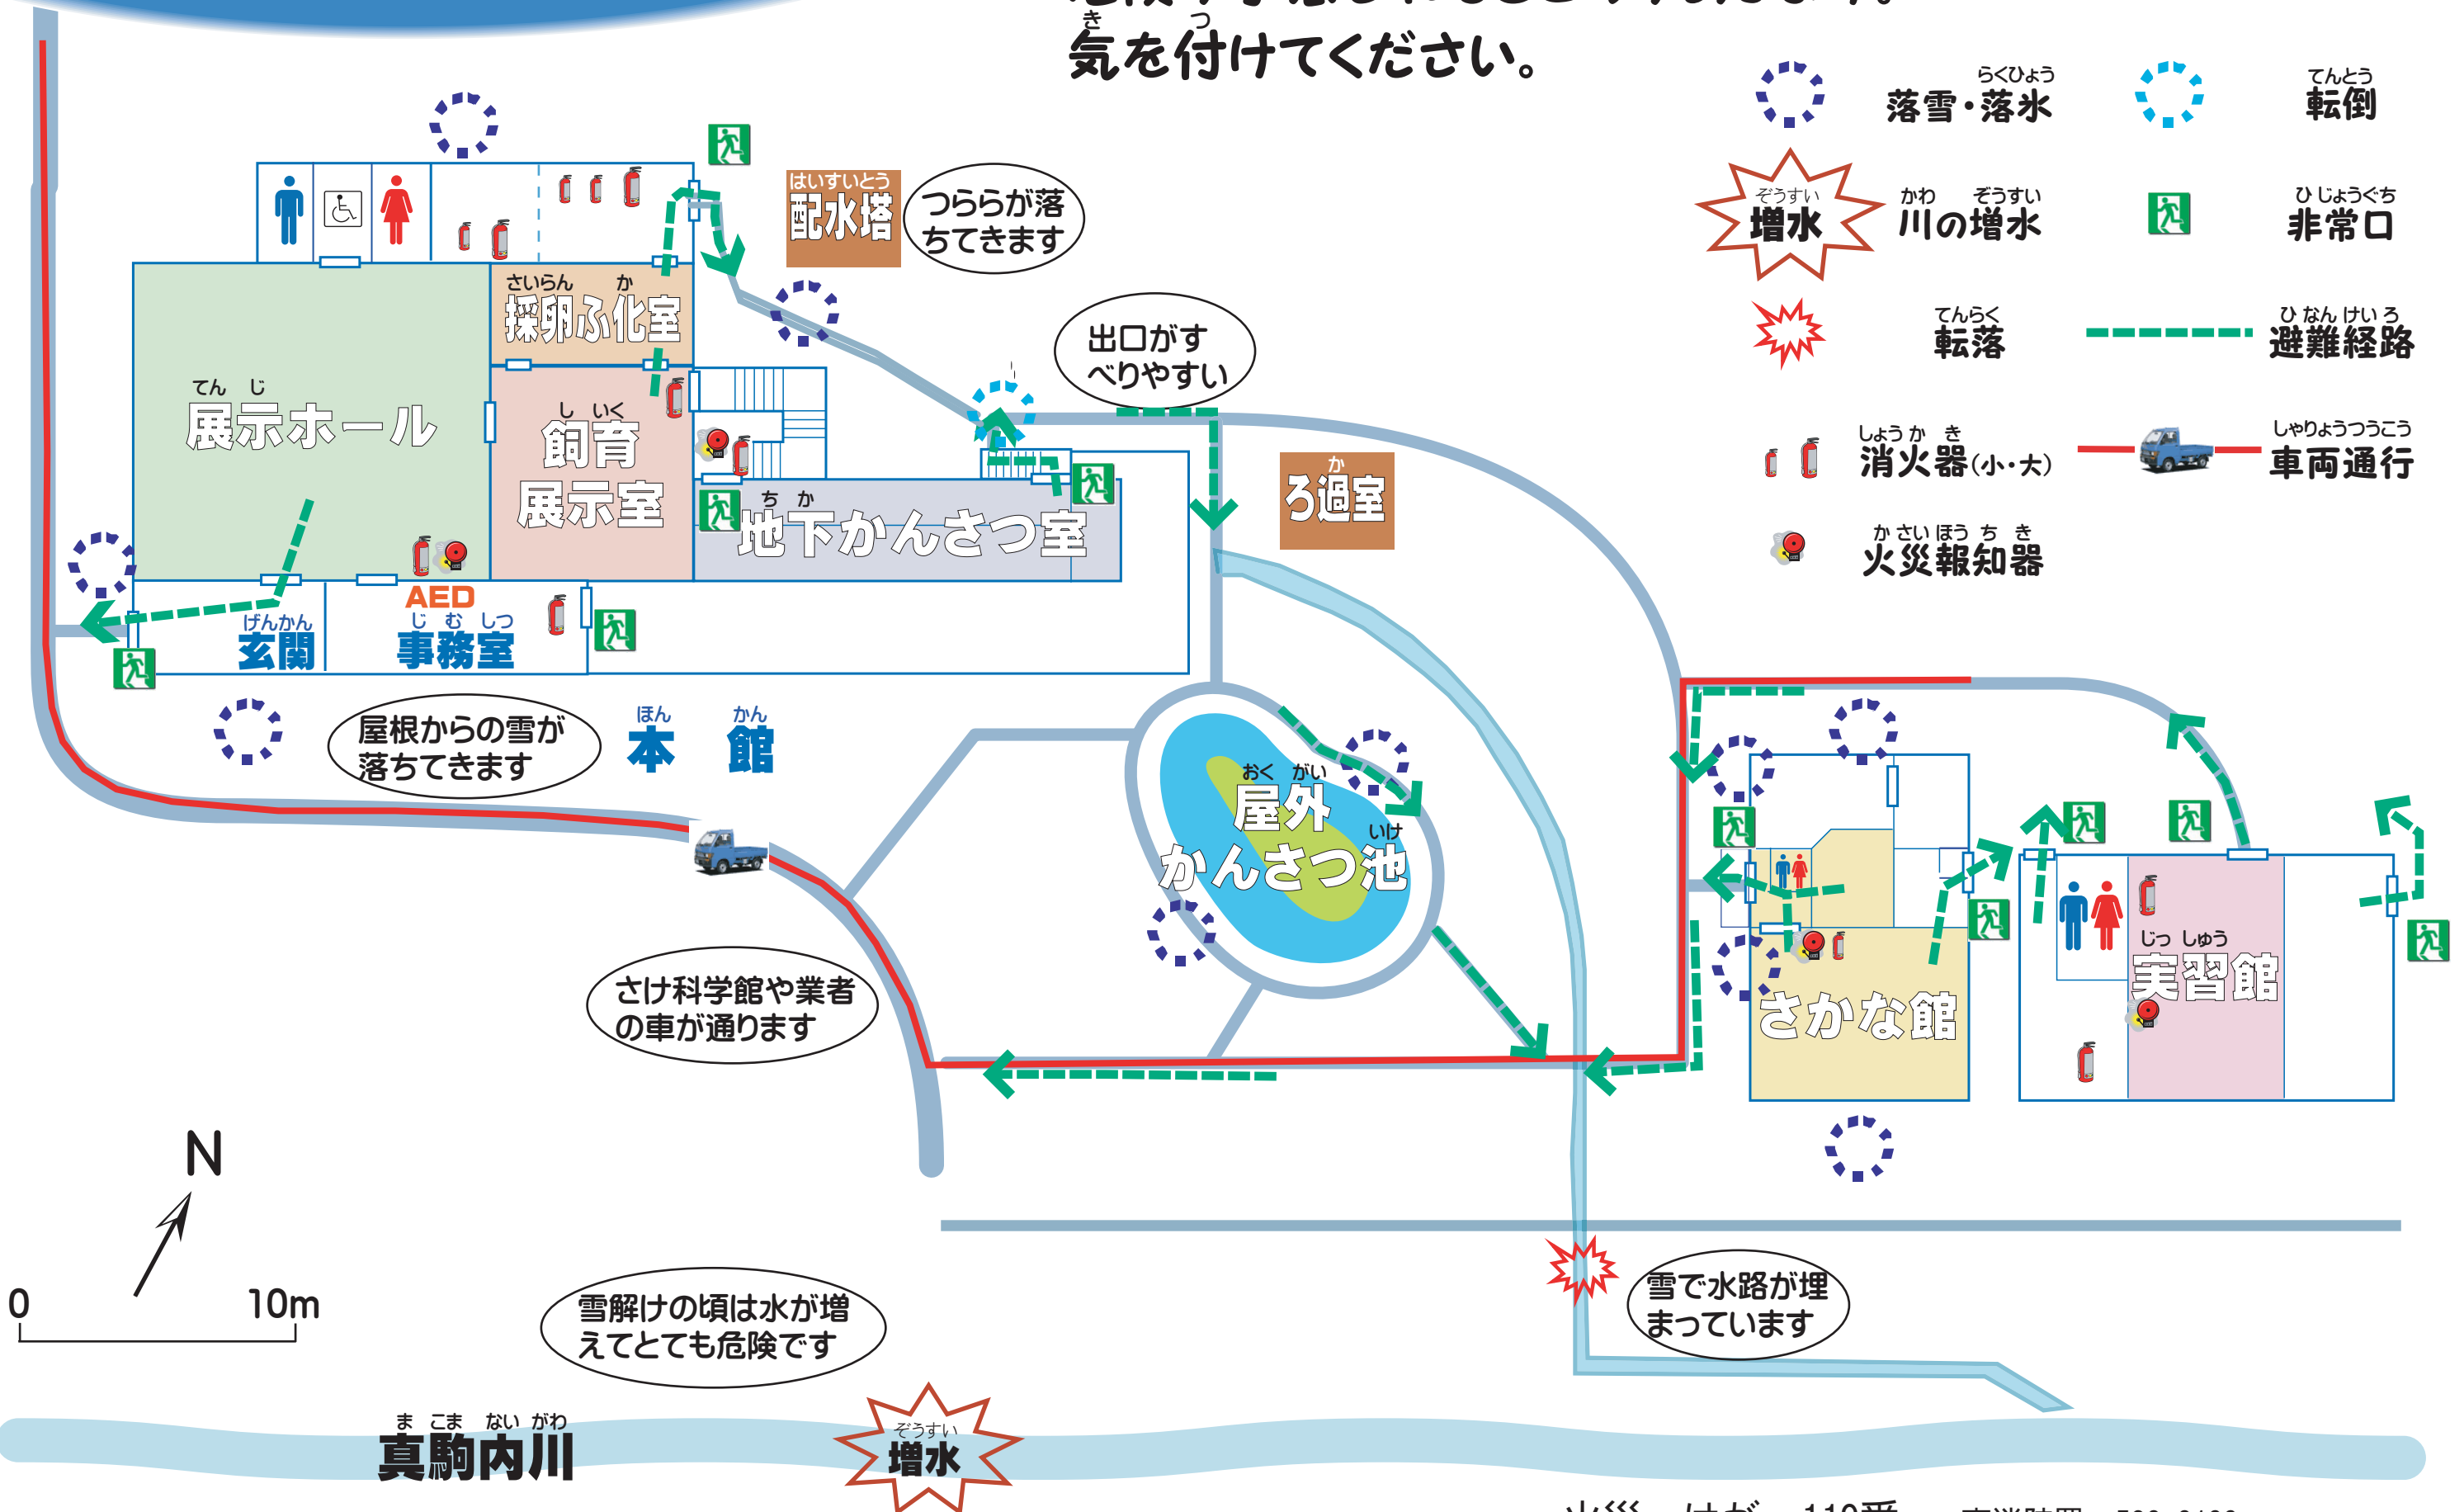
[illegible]
気を付けてください。

落雪・落氷
転倒
増水
川の増水
非常口
転落
避難経路
消火器(小・大)
車両通行
火災報知器

配水塔
つららが落ちてきます
採卵ふ化室
展示ホール
飼育展示室
地下かんさつ室
出口がすべりやすい
ろ過室
AED
玄関
事務室
屋根からの雪が落ちてきます
本館
屋外かんさつ池
さかな館
実習館
さけ科学館や業者の車が通ります
雪で水路が埋まっています
雪解けの頃は水が増えてとても危険です
N
0
10m
真駒内川
増水
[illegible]